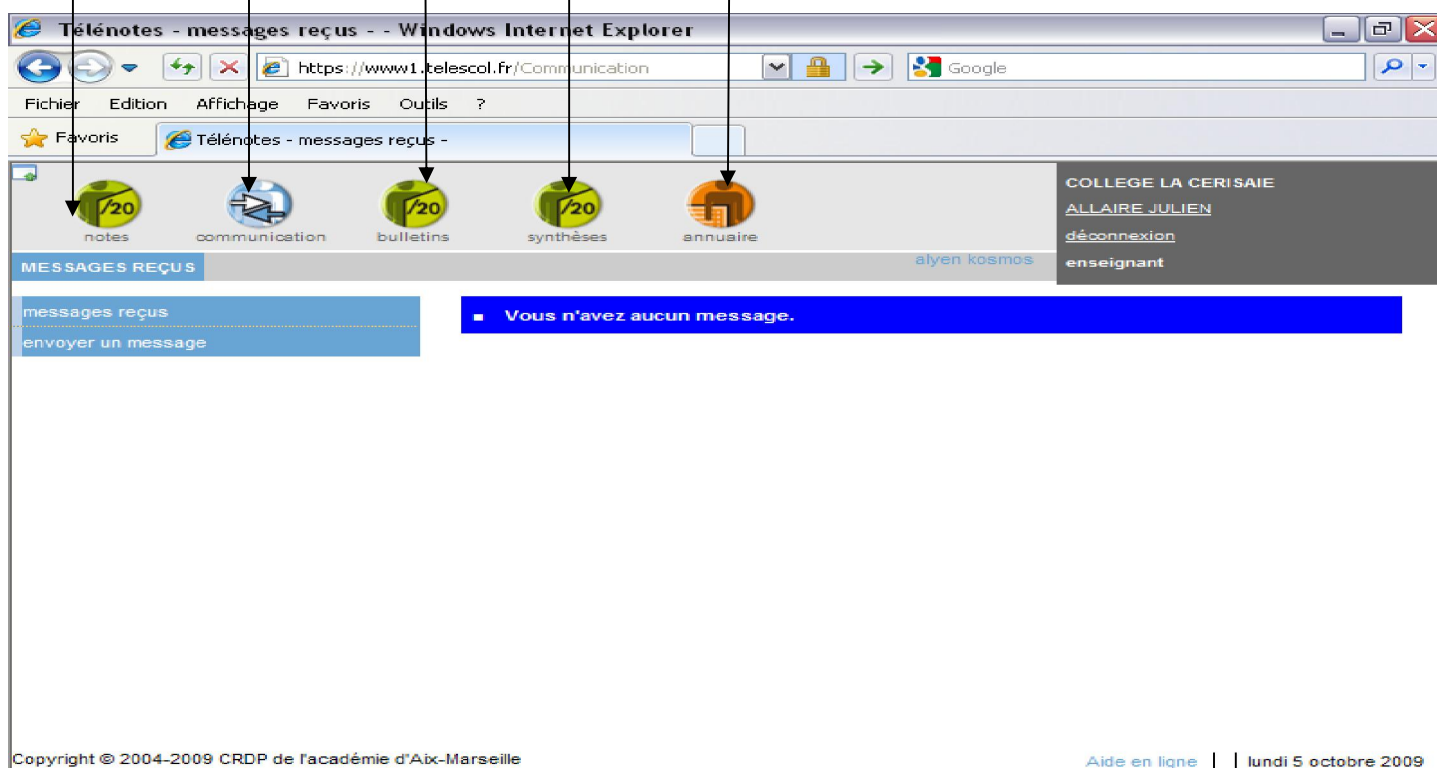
Télénotes - messages reçus - - Windows Internet Explorer

https://www1.telescol.fr/Communication

Google

Fichier Edition Affichage Favoris Outils ?

Favoris

Télénotes - messages reçus -

/20 notes

communication

/20 bulletins

/20 synthèses

annuaire

COLLEGE LA CERISAIE

ALLAIRE JULIEN

déconnexion

enseignant

MESSAGES REÇUS

alyen kosmos

messages reçus

envoyer un message

Vous n'avez aucun message.

Copyright © 2004-2009 CRDP de l'académie d'Aix-Marseille

Aide en ligne | lundi 5 octobre 2009